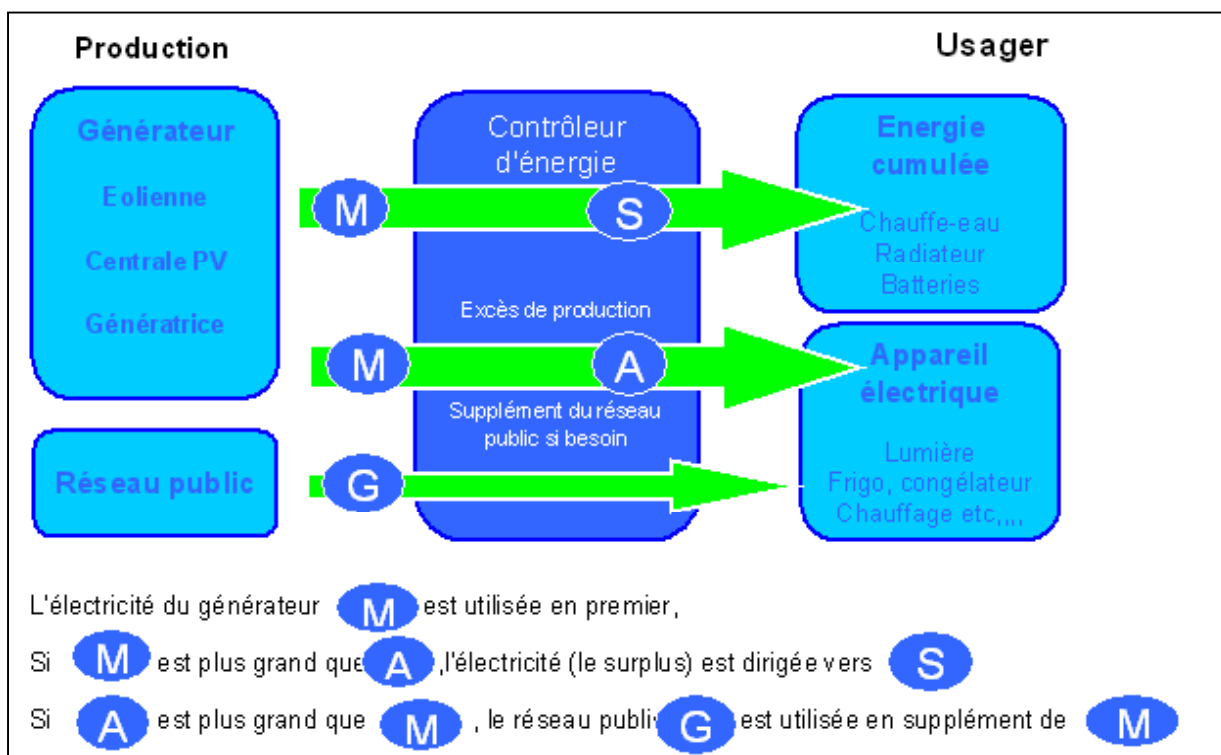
Production

Usager

Générateur

Eolienne

Centrale PV

Génératrice

Contrôleur d'énergie

M

S

Excès de production

M

A

Supplément du réseau public si besoin

Réseau public

G

Energie cumulée

Chauffe-eau
Radiateur
Batteries

Appareil électrique

Lumière
Frigo, congélateur
Chauffage etc,,,,

L'électricité du générateur M est utilisée en premier,

Si M est plus grand que A ,l'électricité (le surplus) est dirigée vers S

Si A est plus grand que M , le réseau publi G est utilisée en supplément de M